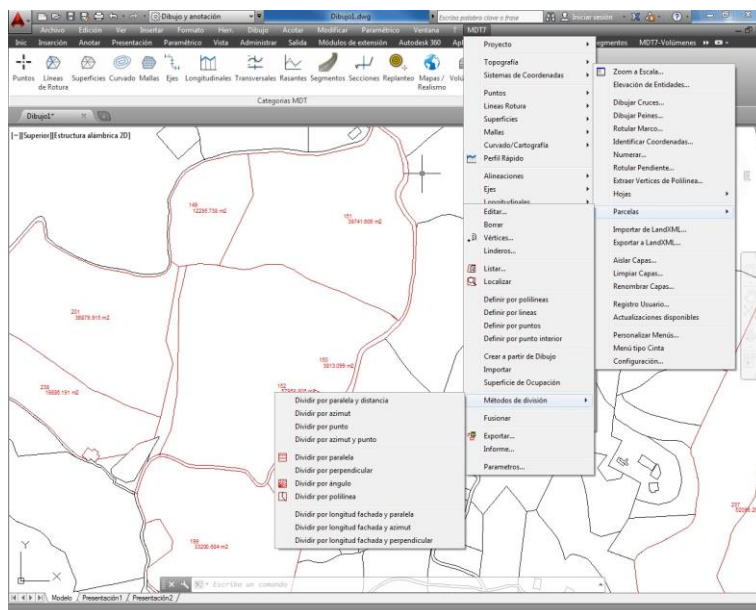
Dibujo y anotación
Dibujo1.dwg
Escriba palabra clave o frase
Iniciar sesión
Archivo Edición Ver Insertar Formato Herr. Dibujo Acotar Modificar Paramétrico Ventana ? MDT7
Inic Insertar Anotar Presentación Paramétrico Vista Administrar Salida Módulos de extensión Autodesk 360 Apl
Segmentos MDT7-Volúmenes
Puntos Lineas de Roture Superficies Curvado Mallas Ejes Longitudinales Transversales Rasantes Segmentos Secciones Replanteo Mapas / Realismo Volú
Categorías MDT
Dibujo1*
[−][Superior][Estructura alámbrica 2D]

Proyecto
Topografía
Sistemas de Coordenadas
Puntos
Lineas Rotura
Superficies
Mallas
Curvado/Cartografía
Perfil Rápido
Alineaciones
Ejes
Longitudinales

Zoom a Escala...
Elevación de Entidades...
Dibujar Cruces...
Dibujar Peines...
Rotular Marco...
Identificar Coordenadas...
Numerar...
Rotular Pendiente...
Extraer Vertices de Polilínea...
Hojas
Parcelas
Importar de LandXML...
Exportar a LandXML...
Aislar Capas...
Limpiar Capas...
Renombrar Capas...
Registro Usuario...
Actualizaciones disponibles
Personalizar Menús...
Menú tipo Cinta
Configuración...

Editar...
Borrar
Vértices...
Linderos...
Listar...
Localizar
Definir por polilíneas
Definir por lineas
Definir por puntos
Definir por punto interior
Crear a partir de Dibujo
Importar
Superficie de Ocupación
Métodos de división
Fusionar
Exportar...
Informe...
Parametros...

Dividir por paralela y distancia
Dividir por azimut
Dividir por punto
Dividir por azimut y punto
Dividir por paralela
Dividir por perpendicular
Dividir por ángulo
Dividir por polilínea
Dividir por longitud fachada y paralela
Dividir por longitud fachada y azimut
Dividir por longitud fachada y perpendicular

149
12295.736 m2
151
38741.806 m2
201
35679.915 m2
150
5913.099 m2
239
19886.191 m2
152
57952.805 m2
156
33206.664 m2
237
52098.26

Escriba un comando
Modelo Presentación1 Presentación2